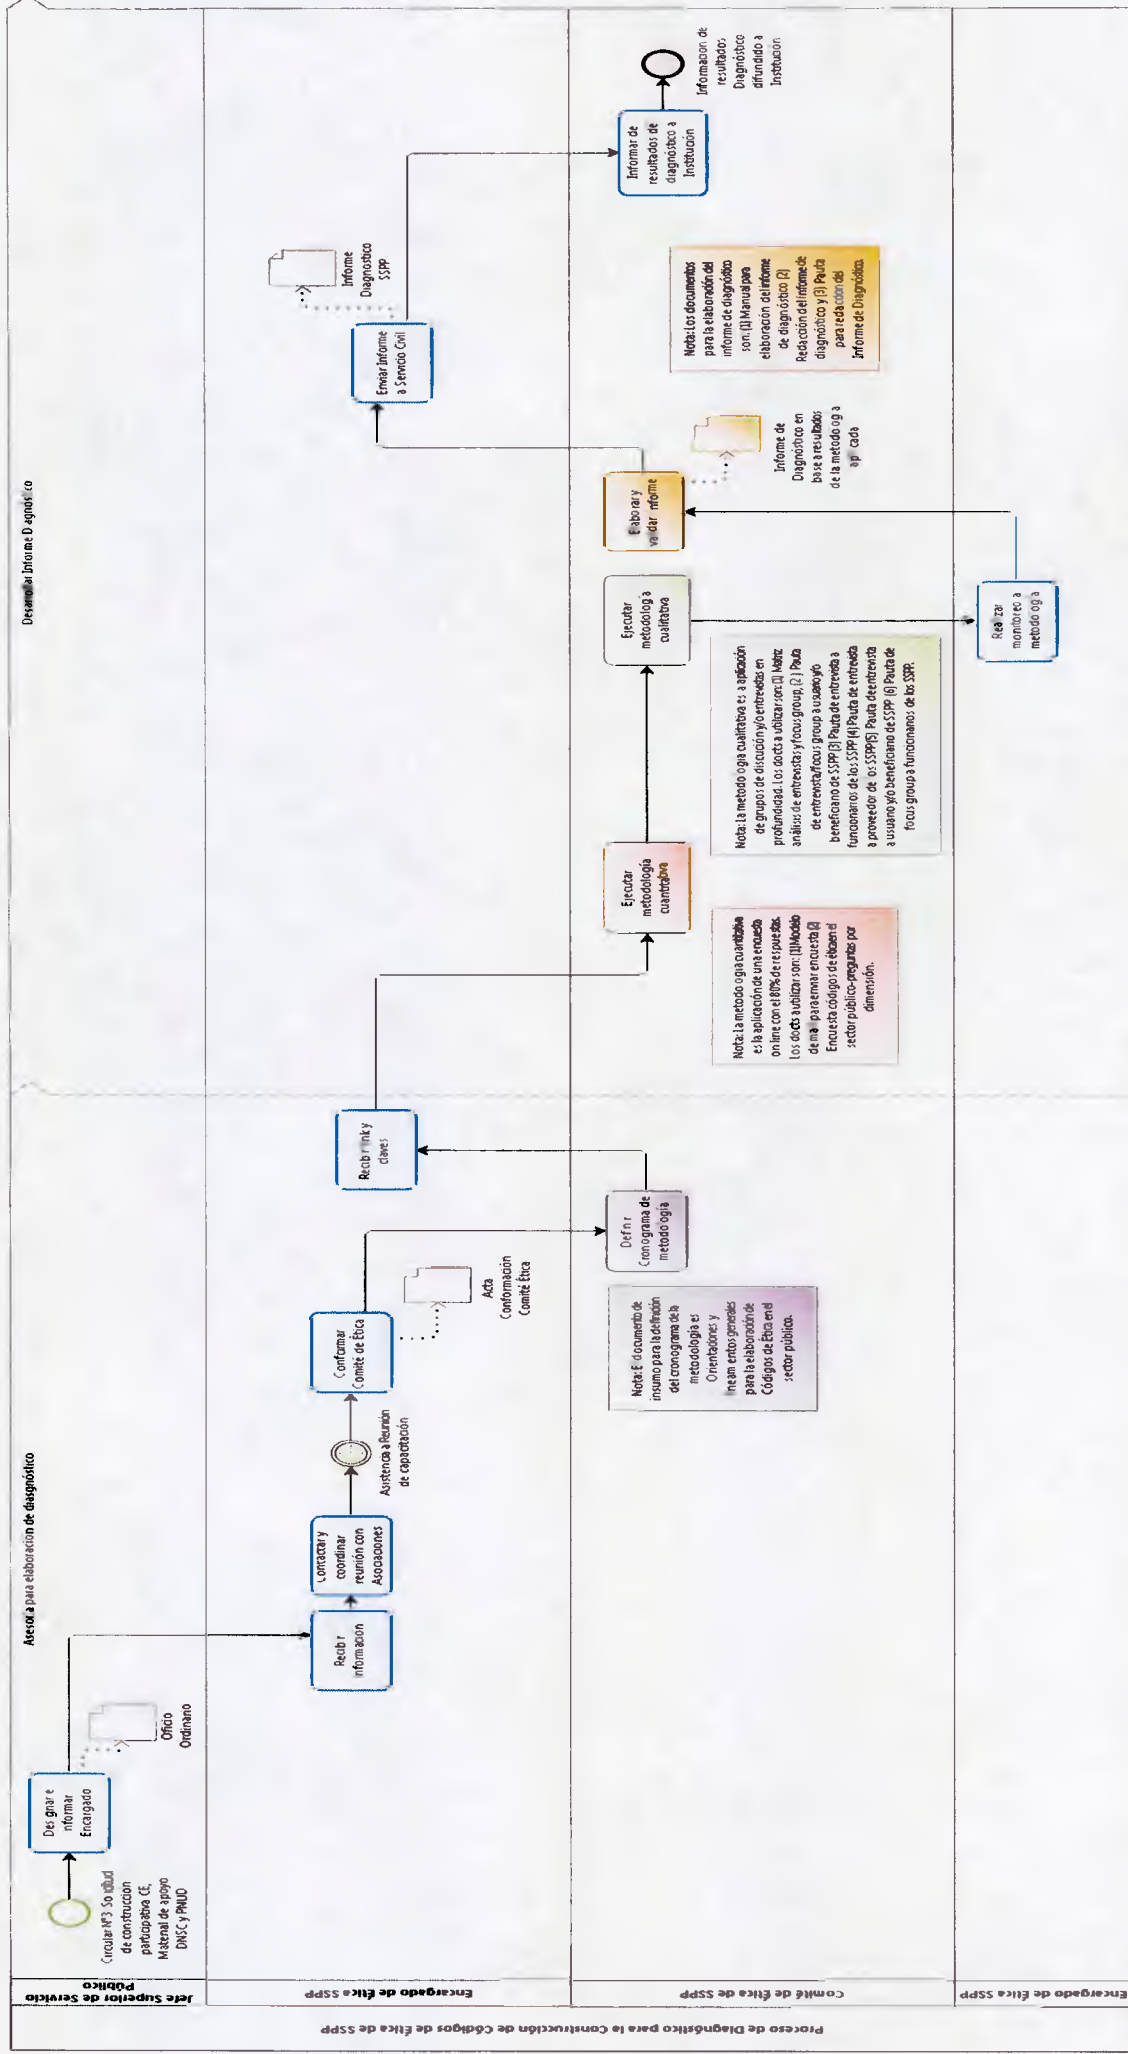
Proceso de Diagnóstico para la Construcción de Códigos de Ética de SSPP

Jefe Superior de Servicio Público

Encargado de Ética SSPP

Comité de Ética de SSPP

Encargado de Ética SSPP

Asesoría para elaboración de diagnóstico

Desarrollar Informe Diagnóstico

Circular Nº3 Solicitud de construcción participativa CE, Material de apoyo DNSC y PNUD

Designar e informar Encargado

Oficio Ordinario

Recibir información

Contactar y coordinar reunión con Asociaciones

Asistencia a Reunión de capacitación

Conformar Comité de Ética

Acta Conformación Comité Ética

Definir Cronograma de metodología

Nota: El documento de insumo para la definición del cronograma de la metodología es Orientaciones y lineamientos generales para la elaboración de Códigos de Ética en el sector público.

Recibir link y claves

Ejecutar metodología cuantitativa

Nota: La metodología cuantitativa es la aplicación de una encuesta online con el 80% de respuestas. Los docts a utilizar son: (1) Modelo de mail para enviar encuesta (2) Encuesta códigos de ética en el sector público - preguntas por dimensión.

Ejecutar metodología cualitativa

Nota: La metodología cualitativa es la aplicación de grupos de discusión y/o entrevistas en profundidad. Los docts a utilizar son: (1) Matriz análisis de entrevistas y focus group; (2) Pauta de entrevista/focus group a usuario y/o beneficiario de SSPP (3) Pauta de entrevista a funcionarios de los SSPP (4) Pauta de entrevista a proveedor de los SSPP (5) Pauta de entrevista a usuario y/o beneficiario de SSPP (6) Pauta de focus group a funcionarios de los SSPP.

Realizar monitoreo a metodología

Elaborar y validar informe

Informe de Diagnóstico en base a resultados de la metodología aplicada

Nota: Los documentos para la elaboración del informe de diagnóstico son: (1) Manual para elaboración del informe de diagnóstico (2) Redacción del informe de diagnóstico y (3) Pauta para redacción del Informe de Diagnóstico.

Enviar Informe a Servicio Civil

Informe Diagnóstico SSPP

Informar de resultados de diagnóstico a Institución

Información de resultados Diagnóstico difundido a Institución